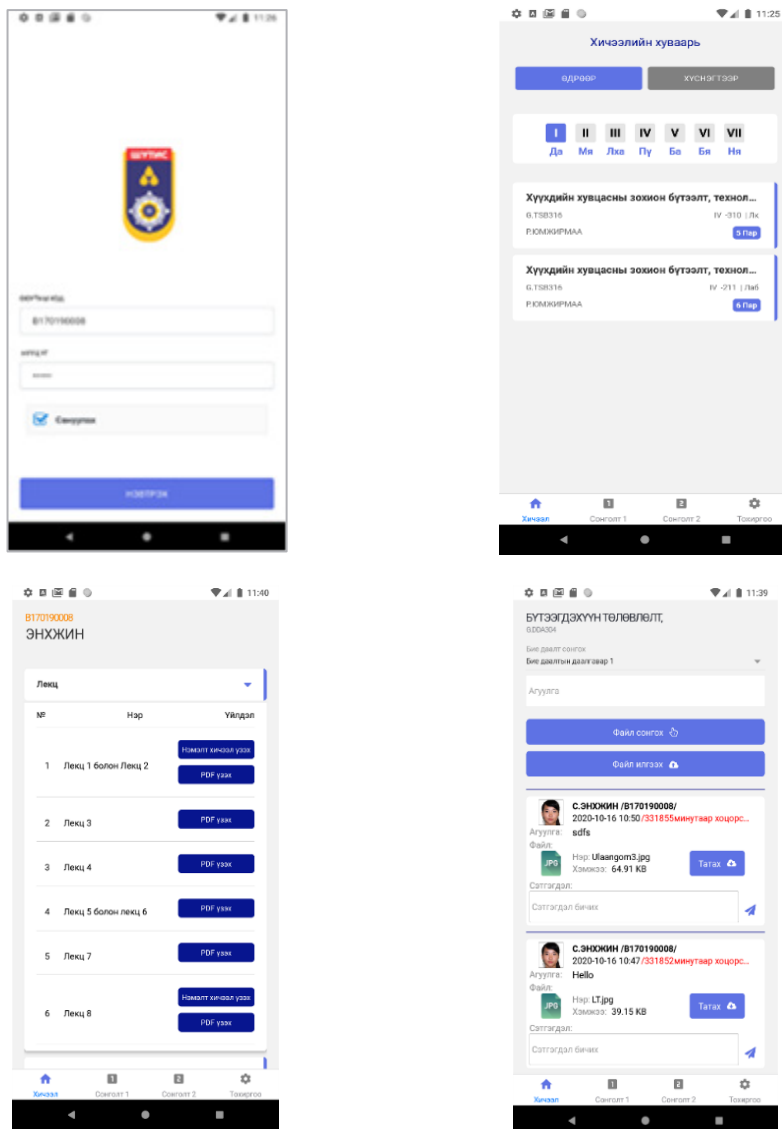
11:26

ШУТИС

Оюутны код

B170190008

Нууц үг

••••••

Сануулах

НЭВТРЭХ

11:25

Хичээлийн хуваарь

ӨДРӨӨР

ХУСНЭГТЭЭР

I Да
II Мя
III Лха
IV Пү
V Ба
VI Бя
VII Ня

Хүүхдийн хувцасны зохион бүтээлт, технол...
G.TSB316
IV -310 | Лк
Р.ЮМЖИРМАА
5 Пар

Хүүхдийн хувцасны зохион бүтээлт, технол...
G.TSB316
IV -211 | Лаб
Р.ЮМЖИРМАА
6 Пар

Хичээл
Сонголт 1
Сонголт 2
Тохиргоо

11:40

B170190008
ЭНХЖИН

Лекц

| № | Нэр | Үйлдэл |
|---|---|---|
| 1 | Лекц 1 болон Лекц 2 | Нэмэлт хичээл үзэх PDF үзэх |
| 2 | Лекц 3 | PDF үзэх |
| 3 | Лекц 4 | PDF үзэх |
| 4 | Лекц 5 болон лекц 6 | PDF үзэх |
| 5 | Лекц 7 | PDF үзэх |
| 6 | Лекц 8 | Нэмэлт хичээл үзэх PDF үзэх |

Хичээл
Сонголт 1
Сонголт 2
Тохиргоо

11:39

БҮТЭЭГДЭХҮҮН ТӨЛӨВЛӨЛТ,
G.DDA304

Бие даалт сонгох
Бие даалтын даалгавар 1

Агуулга

Файл сонгох

Файл илгээх

С.ЭНХЖИН /B170190008/
2020-10-16 10:50/331855минутаар хоцорс...
Агуулга: sdfs
Файл:
Нэр: Ulaangom3.jpg
Хэмжээ: 64.91 KB
Татах
Сэтгэгдэл:
Сэтгэгдэл бичих

С.ЭНХЖИН /B170190008/
2020-10-16 10:47/331852минутаар хоцорс...
Агуулга: Hello
Файл:
Нэр: LT.jpg
Хэмжээ: 39.15 KB
Татах
Сэтгэгдэл:
Сэтгэгдэл бичих

Хичээл
Сонголт 1
Сонголт 2
Тохиргоо